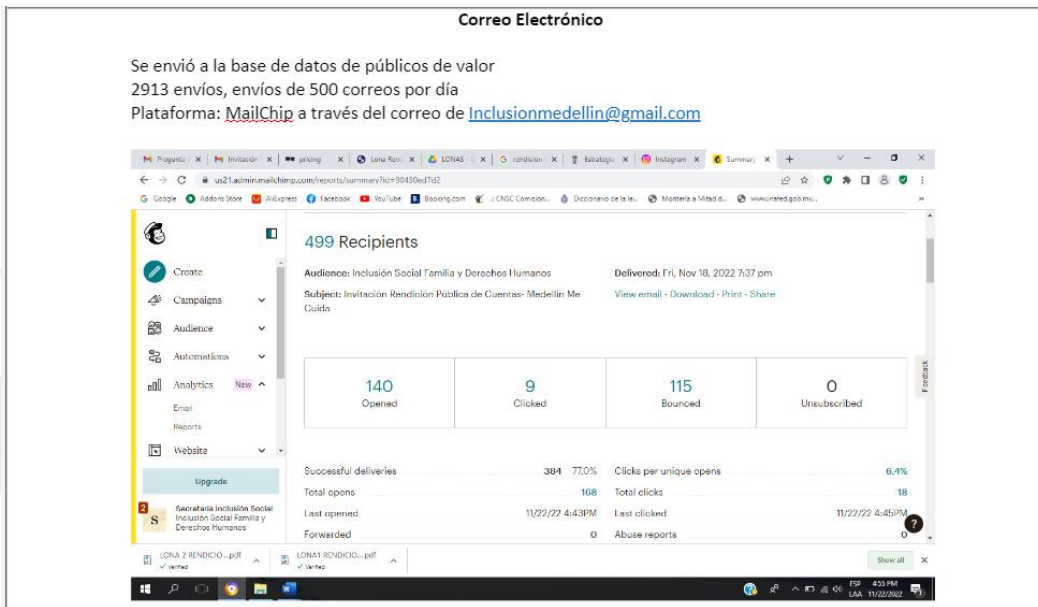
Correo Electrónico

Se envió a la base de datos de públicos de valor
2913 envíos, envíos de 500 correos por día
Plataforma: MailChip a través del correo de Inclusionmedellin@gmail.com

Pregunta | Invitación | pricing | Lona Rendi | LONAS | rendicion | Estrategia | Instagram | Summary

us21.admin.mailchimp.com/reports/summary?id=90430ed7d2

Google | Addons Store | AliExpress | Facebook | YouTube | Booking.com | CNSC Comision... | Diccionario de la le... | Montería a Mitad d... | www.unafed.gob.mx...

Create
Campaigns
Audience
Automations
Analytics New
Email
Reports
Website
Upgrade
Secretaria Inclusión Social Inclusión Social Familia y Derechos Humanos

499 Recipients

Audience: Inclusión Social Familia y Derechos Humanos
Subject: Invitación Rendición Pública de Cuentas- Medellín Me Cuida
Delivered: Fri, Nov 18, 2022 7:37 pm
View email · Download · Print · Share

| 140 | 9 | 115 | 0 |
|---|---|---|---|
| Opened | Clicked | Bounced | Unsubscribed |

Successful deliveries 384 77.0%
Total opens 168
Last opened 11/22/22 4:43PM
Forwarded 0
Clicks per unique opens 6.4%
Total clicks 18
Last clicked 11/22/22 4:45PM
Abuse reports 0

Feedback

LONA 2 RENDICIO....pdf Verified
LONA1 RENDICIO....pdf Verified
Show all

ESP LAA 4:53 PM 11/22/2022